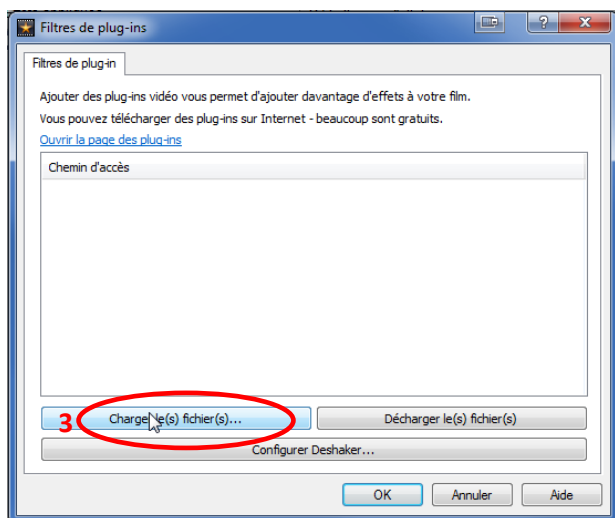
Filtres de plug-ins

Filtres de plug-in

Ajouter des plug-ins vidéo vous permet d'ajouter davantage d'effets à votre film.

Vous pouvez télécharger des plug-ins sur Internet - beaucoup sont gratuits.

Ouvrir la page des plug-ins

Chemin d'accès

3

Charger le(s) fichier(s)...

Décharger le(s) fichier(s)

Configurer Deshaker...

OK

Annuler

Aide